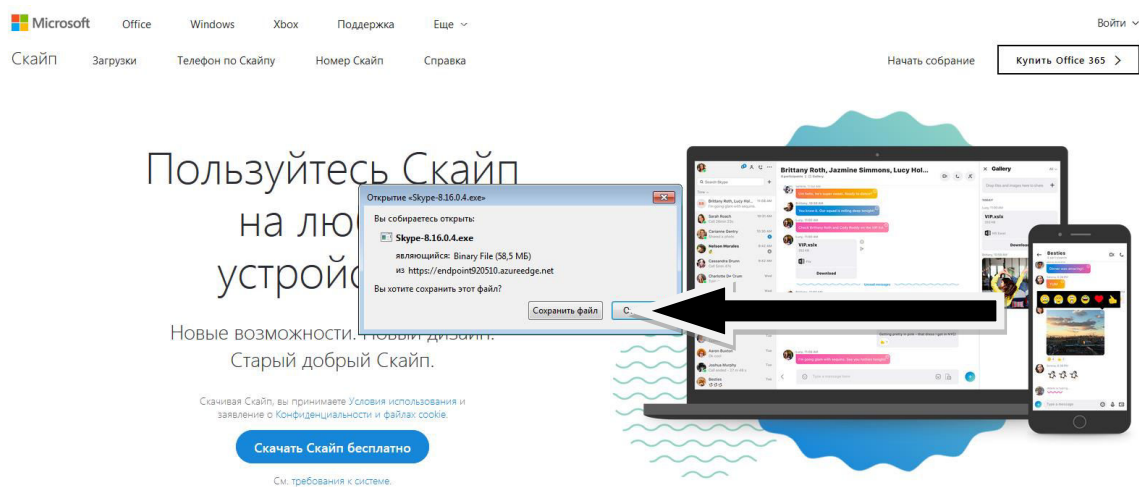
Microsoft Office Windows Xbox Поддержка Еще

Войти

Скайп Загрузки Телефон по Скайпу Номер Скайп Справка

Начать собрание

Купить Office 365

Пользуйтесь Скайп на люб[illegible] устройс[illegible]

Новые возможности. Новый дизайн. Старый добрый Скайп.

Скачивая Скайп, вы принимаете Условия использования и заявление о Конфиденциальности и файлах cookie.

Скачать Скайп бесплатно

См. требования к системе.

Открытие «Skype-8.16.0.4.exe»

Вы собираетесь открыть:

Skype-8.16.0.4.exe

являющийся: Binary File (58,5 МБ)

из https://endpoint920510.azureedge.net

Вы хотите сохранить этот файл?

Сохранить файл

С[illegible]

Brittany Roth, Jazmine Simmons, Lucy Hol...

Gallery

VIP.xslx

Download

Besties